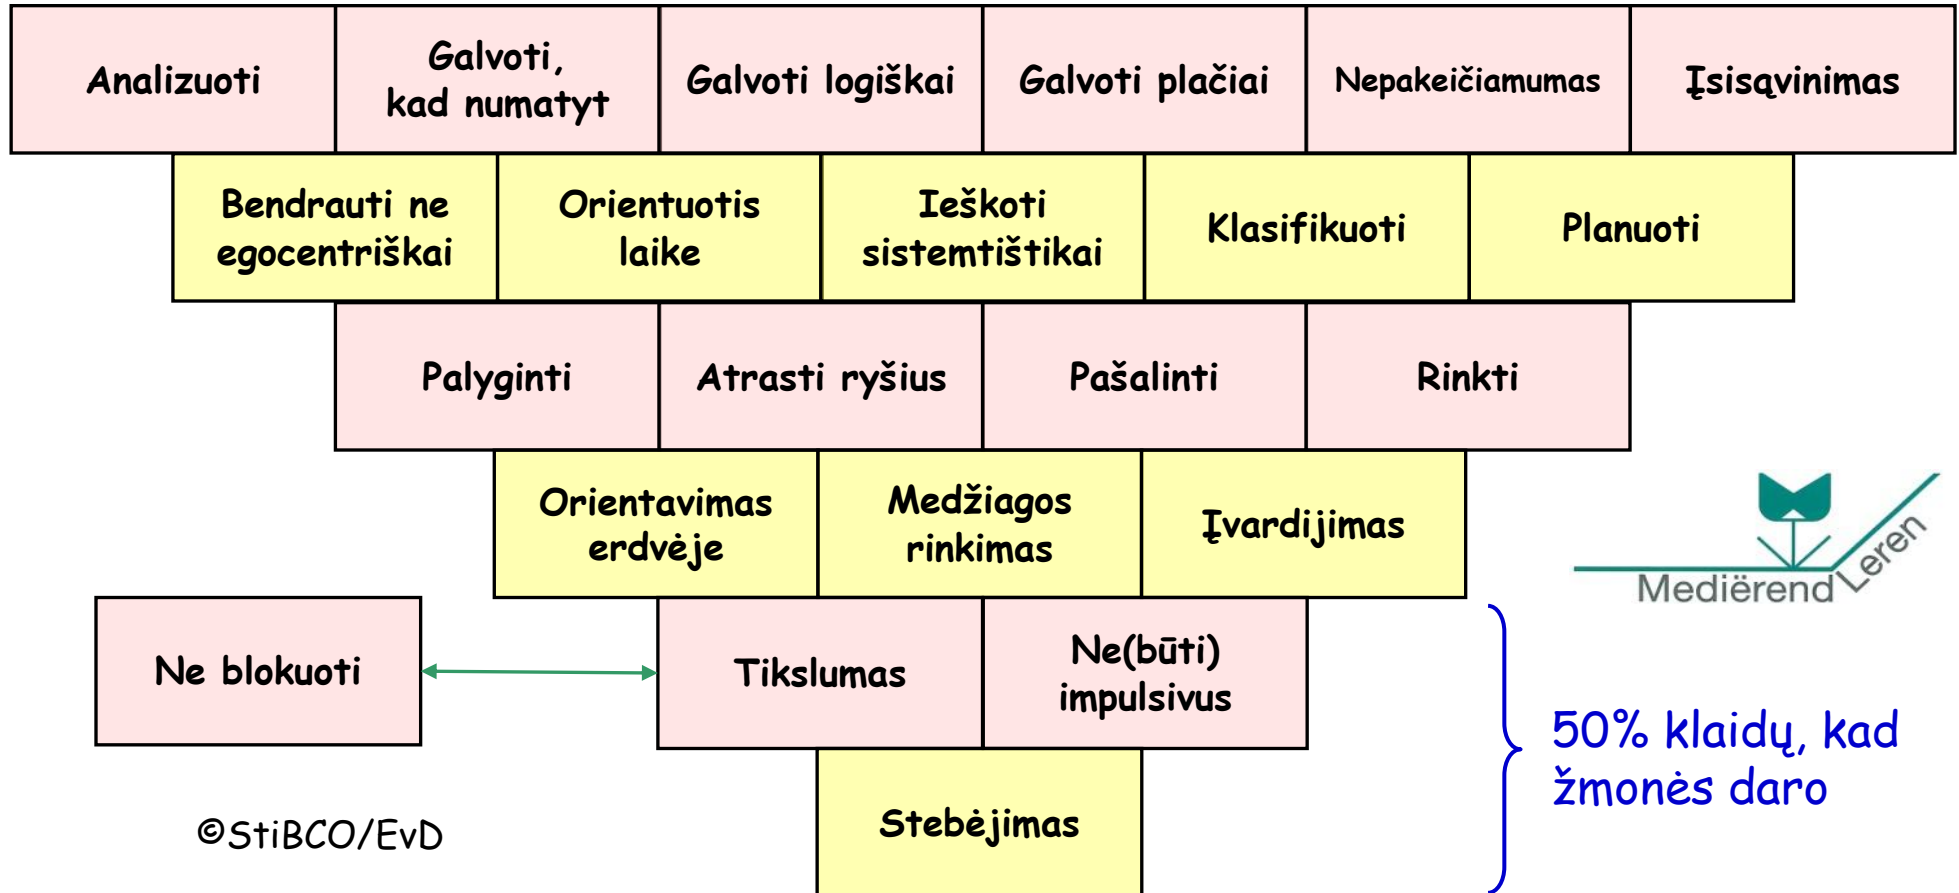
| Analizuoti | Galvoti, kad numatyt | Galvoti logiškai | Galvoti plačiai | Nepakeičiamumas | Įsisąvinimas |
|---|---|---|---|---|---|

| Bendrauti ne egocentriškai | Orientuotis laike | Ieškoti sistemtištikai | Klasifikuoti | Planuoti |
|---|---|---|---|---|

| Palyginti | Atrasti ryšius | Pašalinti | Rinkti |
|---|---|---|---|

| Orientavimas erdvėje | Medžiagos rinkimas | Įvardijimas |
|---|---|---|

Ne blokuoti

| Tikslumas | Ne(būti) impulsivus |
|---|---|

Stebėjimas

Mediërend Leren

50% klaidų, kad žmonės daro

©StiBCO/EvD